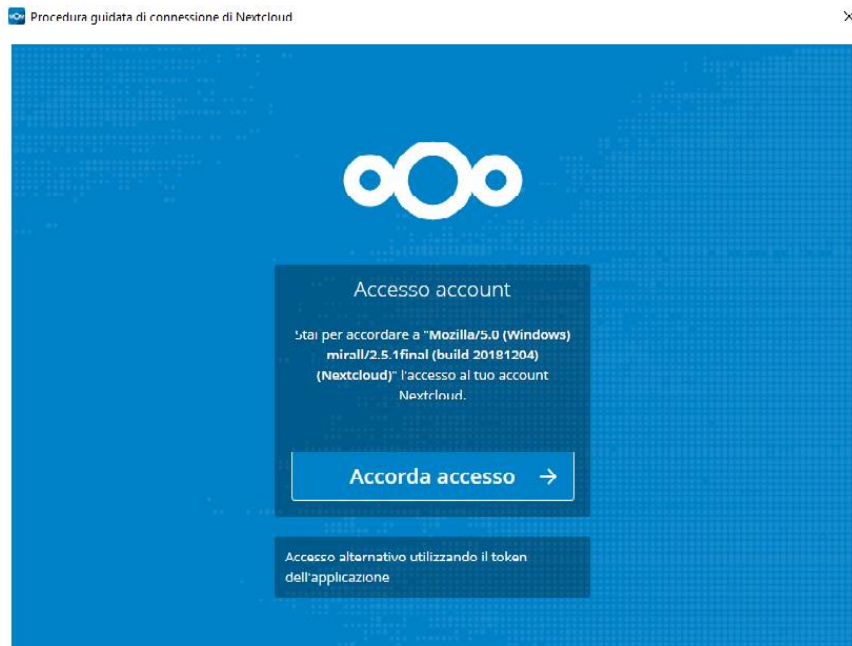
Procedura guidata di connessione di Nextcloud

×

Accesso account

Stai per accordare a "Mozilla/5.0 (Windows) mirall/2.5.1final (build 20181204) (Nextcloud)" l'accesso al tuo account Nextcloud.

Accorda accesso →

Accesso alternativo utilizzando il token dell'applicazione